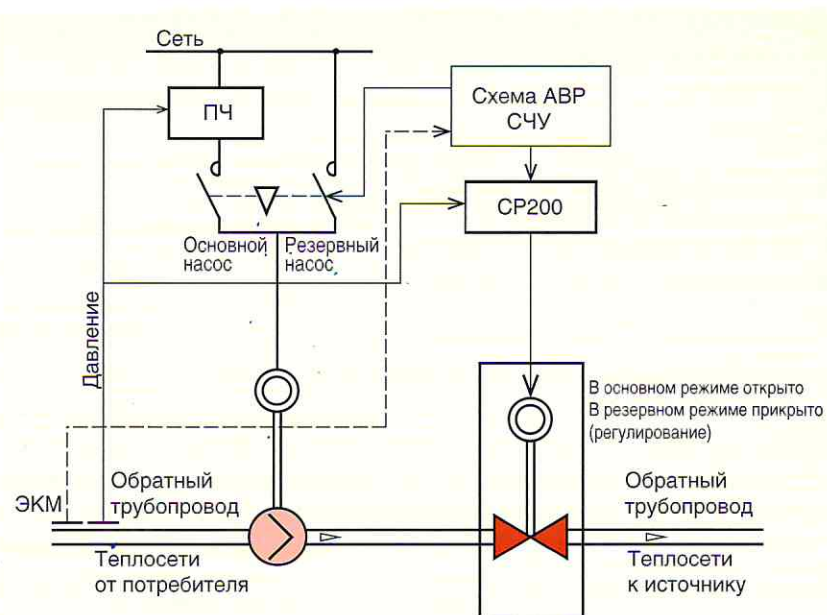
Сеть

ПЧ

Схема АВР СЧУ

СР200

Основной насос

Резервный насос

Давление

В основном режиме открыто
В резервном режиме прикрыто
(регулирование)

ЭКМ

Обратный трубопровод

Теплосети от потребителя

Обратный трубопровод

Теплосети к источнику